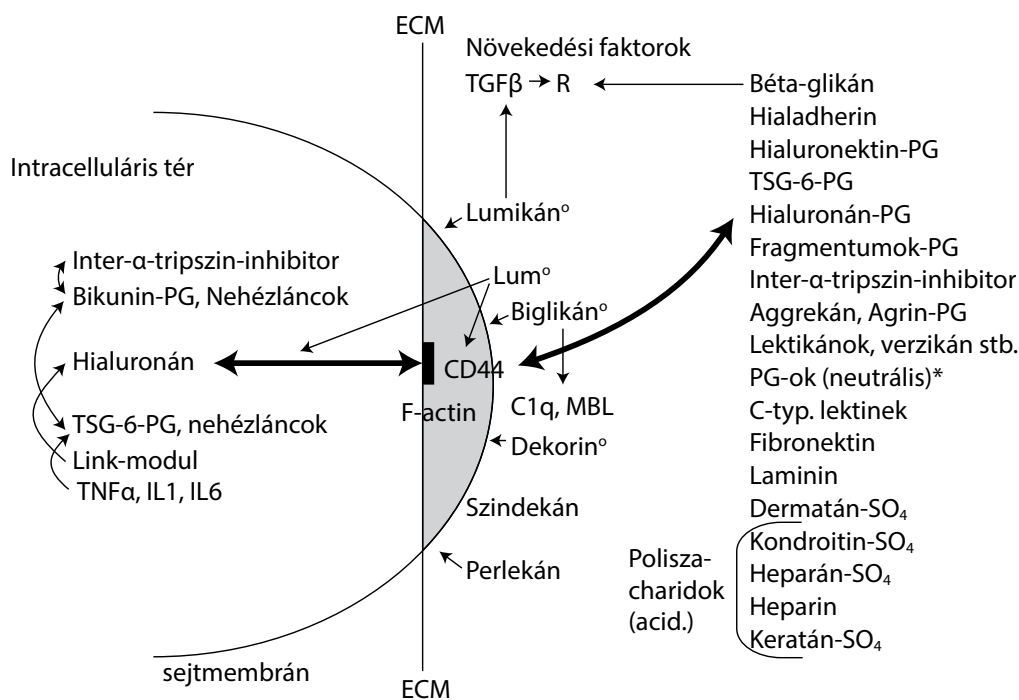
ECM

Növekedési faktorok

TGFβ → R ← Béta-glikán

Hialadherin

Hialuronektin-PG

TSG-6-PG

Hialuronán-PG

Fragmentumok-PG

Inter-α-tripszin-inhibitor

Aggrekán, Agrin-PG

Lektikánok, verzikán stb.

PG-ok (neutrális)*

C-typ. lektinek

Fibronektin

Laminin

Dermatán-SO$_4$

Kondroitin-SO$_4$

Heparán-SO$_4$

Heparin

Keratán-SO$_4$

Polisza-charidok (acid.)

Intracelluláris tér

Lumikán°

Inter-α-tripszin-inhibitor

Bikunin-PG, Nehézláncok

Lum°

Biglikán°

Hialuronán

CD44

F-actin

C1q, MBL

TSG-6-PG, nehézláncok

Link-modul

TNFα, IL1, IL6

Dekorin°

Szindekán

Perlekán

sejtmembrán

ECM